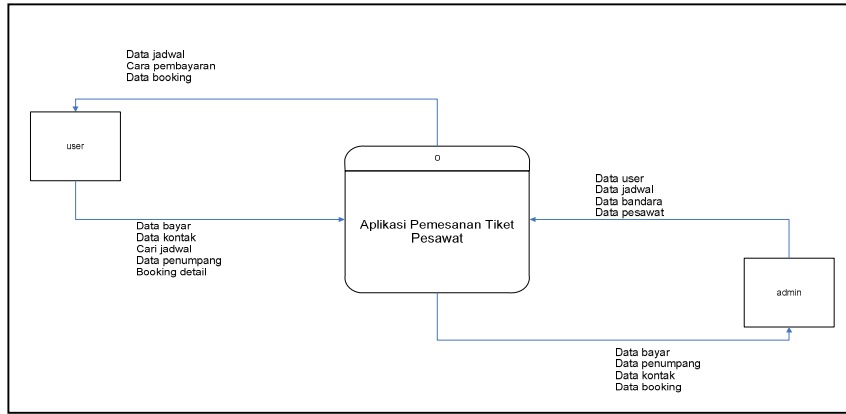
Data jadwal
Cara pembayaran
Data booking

user

0

Aplikasi Pemesanan Tiket Pesawat

Data user
Data jadwal
Data bandara
Data pesawat

Data bayar
Data kontak
Cari jadwal
Data penumpang
Booking detail

admin

Data bayar
Data penumpang
Data kontak
Data booking